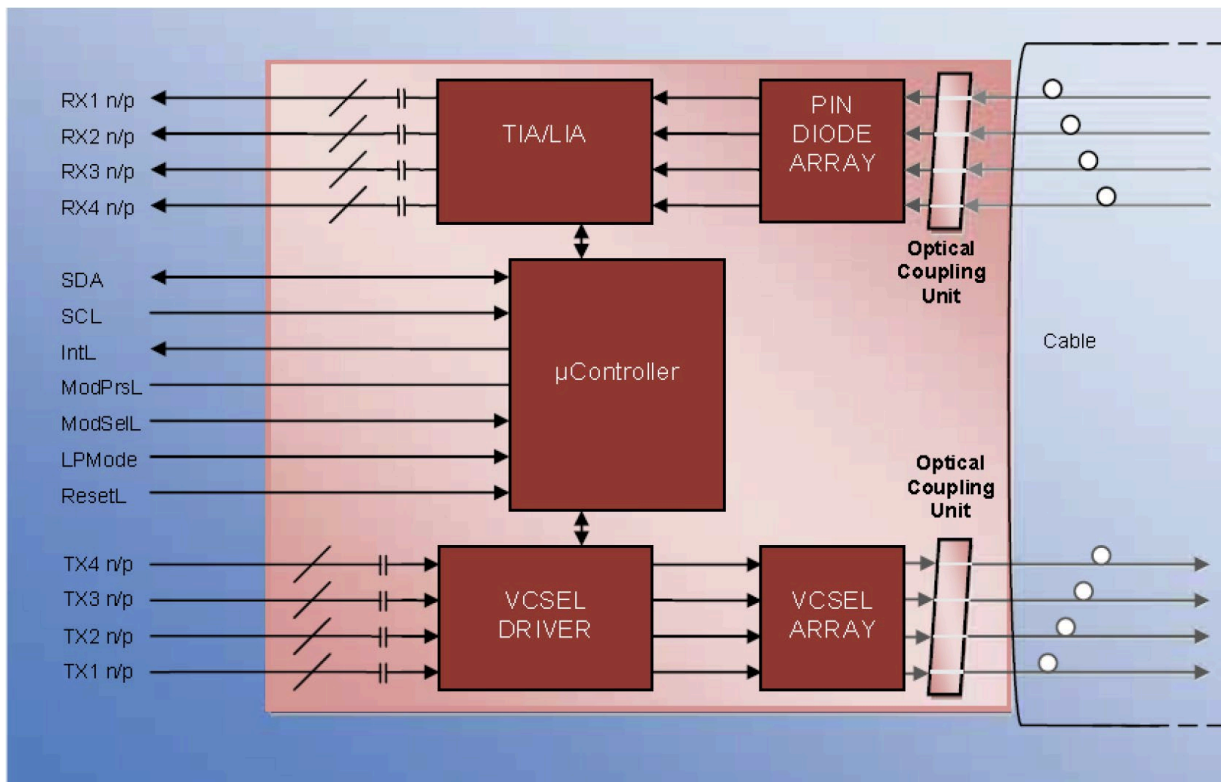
RX1 n/p
RX2 n/p
RX3 n/p
RX4 n/p

TIA/LIA

PIN
DIODE
ARRAY

Optical
Coupling
Unit

SDA
SCL
IntL
ModPrsL
ModSelL
LPMode
ResetL

µController

Cable

Optical
Coupling
Unit

TX4 n/p
TX3 n/p
TX2 n/p
TX1 n/p

VCSEL
DRIVER

VCSEL
ARRAY